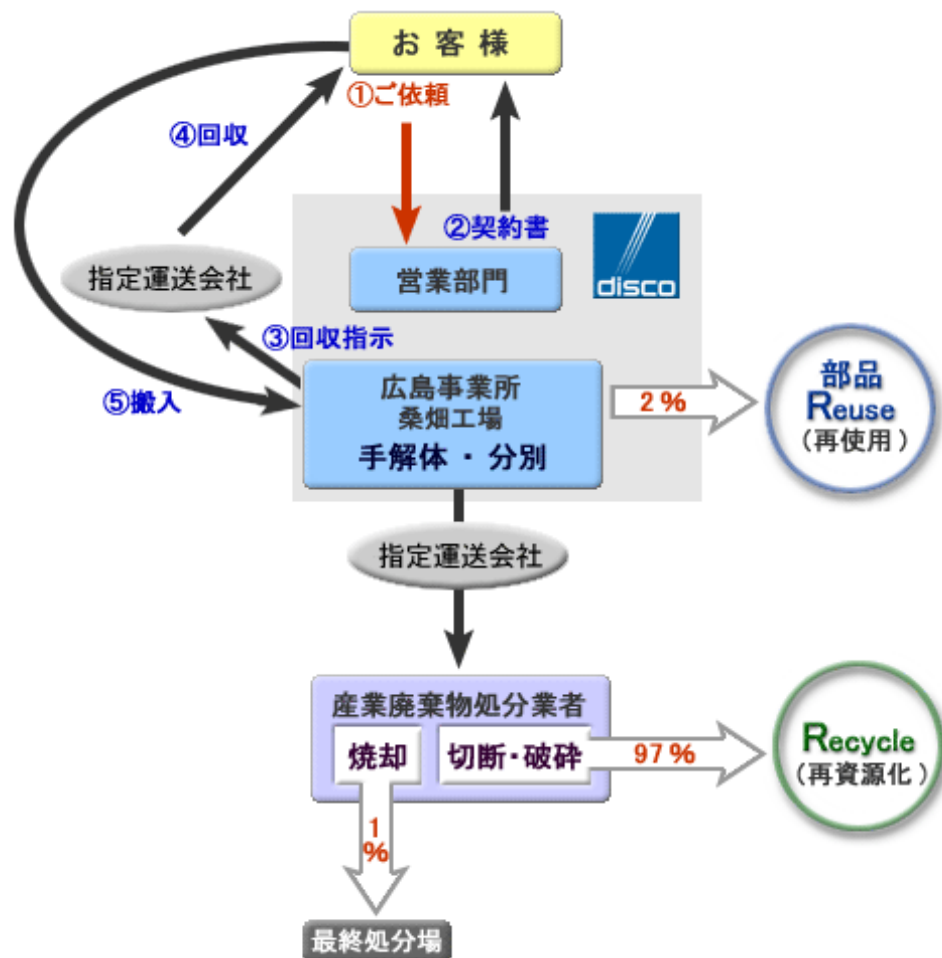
お客様

①ご依頼

④回収

②契約書

指定運送会社

営業部門

disco

③回収指示

⑤搬入

広島事業所
桑畑工場
手解体 ・ 分別

2％

部品
Reuse
（再使用）

指定運送会社

産業廃棄物処分業者

焼却

切断・破砕

97％

Recycle
（再資源化）

1％

最終処分場